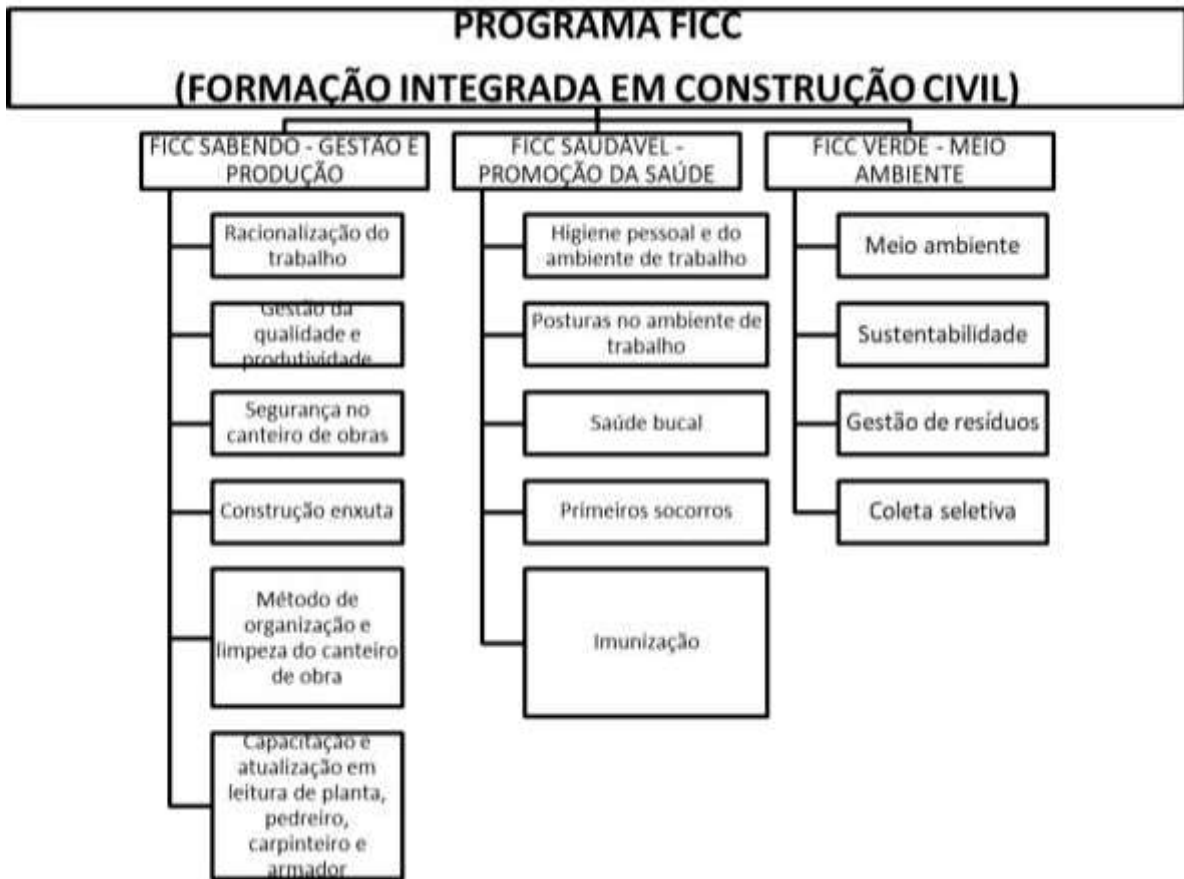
PROGRAMA FICC
(FORMAÇÃO INTEGRADA EM CONSTRUÇÃO CIVIL)

FICC SABENDO - GESTÃO E PRODUÇÃO

Racionalização do trabalho

Gestão da qualidade e produtividade

Segurança no canteiro de obras

Construção enxuta

Método de organização e limpeza do canteiro de obra

Capacitação e atualização em leitura de planta, pedreiro, carpinteiro e armador

FICC SAUDÁVEL - PROMOÇÃO DA SAÚDE

Higiene pessoal e do ambiente de trabalho

Posturas no ambiente de trabalho

Saúde bucal

Primeiros socorros

Imunização

FICC VERDE - MEIO AMBIENTE

Meio ambiente

Sustentabilidade

Gestão de resíduos

Coleta seletiva